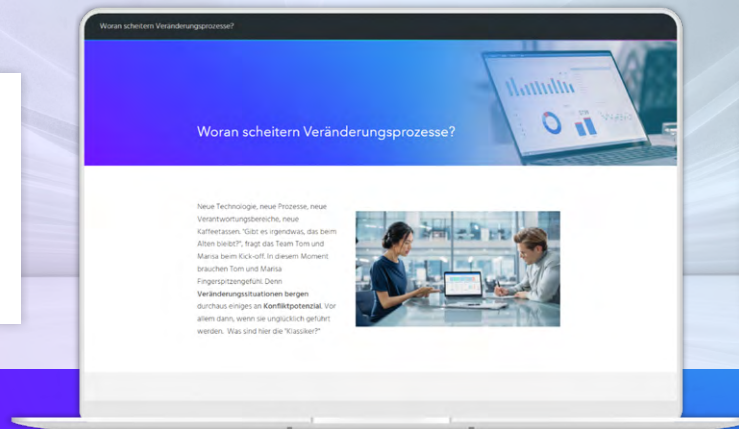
Woran scheitern Veränderungsprozesse?

Woran scheitern Veränderungsprozesse?

Neue Technologie, neue Prozesse, neue Verantwortungsbereiche, neue Kaffeetassen. "Gibt es irgendwas, das beim Alten bleibt?", fragt das Team Tom und Marisa beim Kick-off. In diesem Moment brauchen Tom und Marisa Fingerspitzengefühl. Denn **Veränderungssituationen bergen** durchaus einiges an **Konfliktpotenzial**. Vor allem dann, wenn sie unglücklich geführt werden. Was sind hier die "Klassiker?"